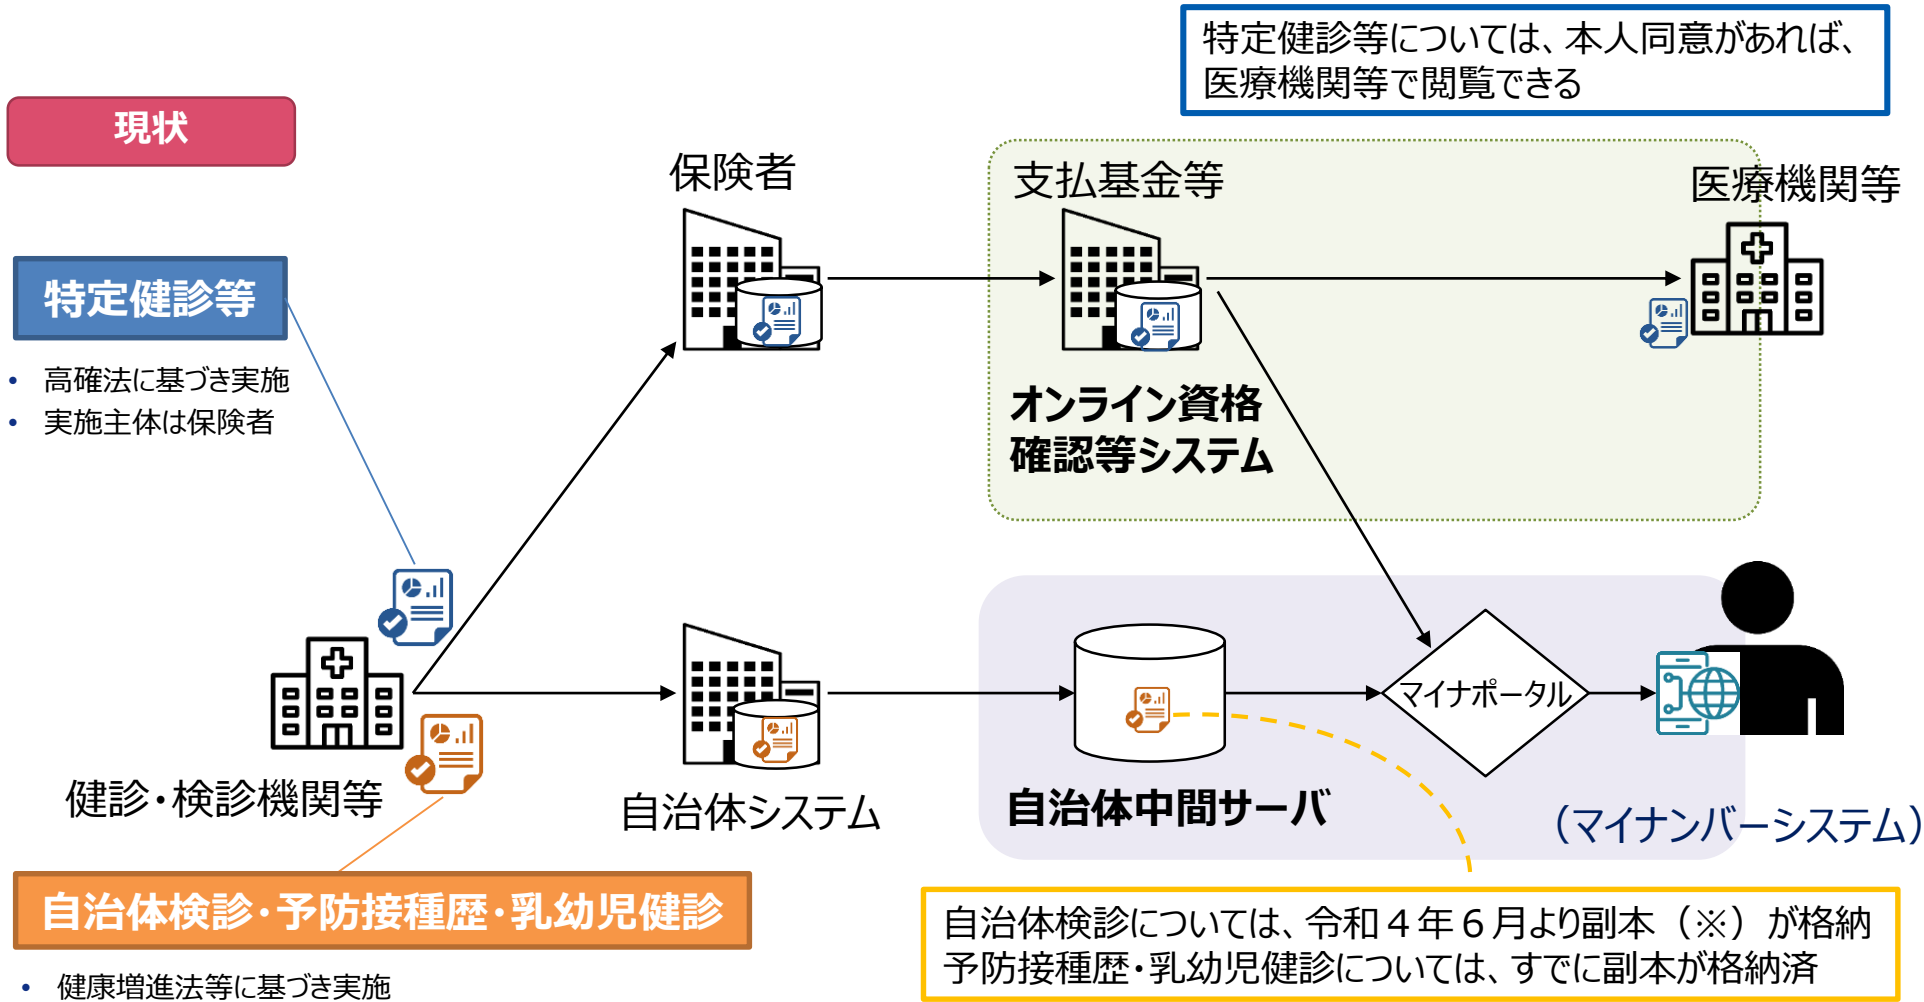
特定健診等については、本人同意があれば、医療機関等で閲覧できる

現状

保険者

支払基金等

医療機関等

特定健診等

• 高確法に基づき実施
• 実施主体は保険者

オンライン資格確認等システム

マイナポータル

健診・検診機関等

自治体システム

自治体中間サーバ

（マイナンバーシステム）

自治体検診・予防接種歴・乳幼児健診

• 健康増進法等に基づき実施

自治体検診については、令和４年６月より副本（※）が格納
予防接種歴・乳幼児健診については、すでに副本が格納済